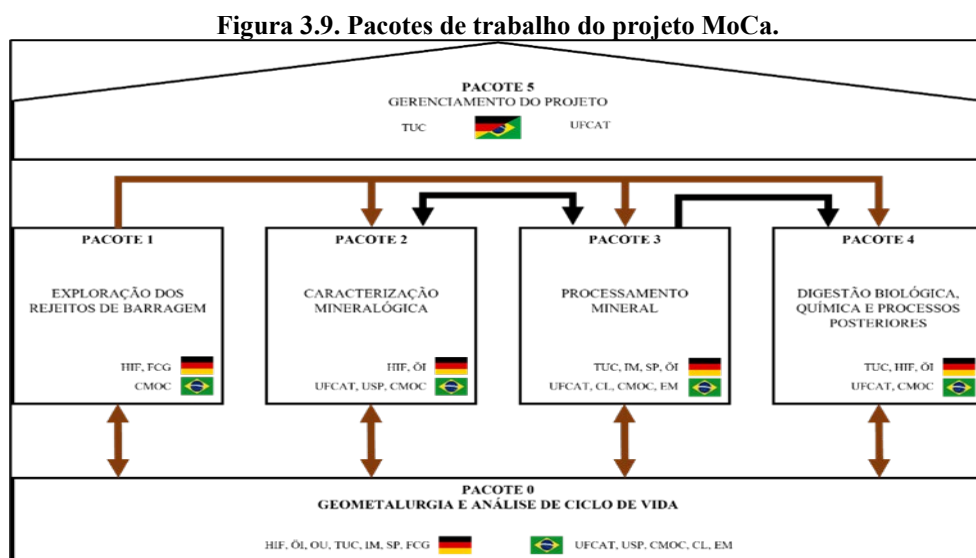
Figura 3.9. Pacotes de trabalho do projeto MoCa.

PACOTE 5
GERENCIAMENTO DO PROJETO
TUC UFCAT

PACOTE 1
EXPLORAÇÃO DOS REJEITOS DE BARRAGEM
HIF, FCG
CMOC

PACOTE 2
CARACTERIZAÇÃO MINERALÓGICA
HIF, ÖI
UFCAT, USP, CMOC

PACOTE 3
PROCESSAMENTO MINERAL
TUC, IM, SP, ÖI
UFCAT, CL, CMOC, EM

PACOTE 4
DIGESTÃO BIOLÓGICA, QUÍMICA E PROCESSOS POSTERIORES
TUC, HIF, ÖI
UFCAT, CMOC

PACOTE 0
GEOMETALURGIA E ANÁLISE DE CICLO DE VIDA
HIF, ÖI, OU, TUC, IM, SP, FCG
UFCAT, USP, CMOC, CL, EM